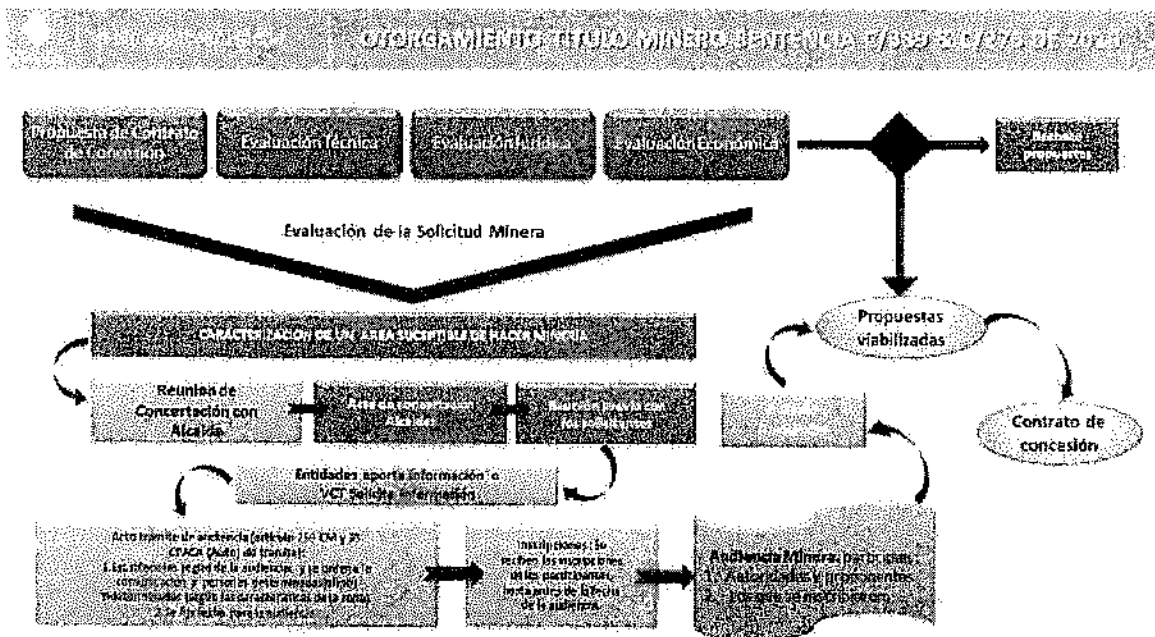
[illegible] OTORGAMIENTO TITULO MINERO SENTENCIA C/389 & C/273 DE 2016

Propuesta de Contrato de Concesión

Evaluación Técnica

Evaluación Jurídica

Evaluación Económica

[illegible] propuestas

Evaluación de la Solicitud Minera

CARACTERIZACIÓN DE UN ÁREA SUCEPTIBLE DE HACER MINERÍA

Reunión de Concertación con Alcalde

Área de concertación Alcaldes

Reunión previa con los solicitantes

Propuestas viabilizadas

Contrato de concesión

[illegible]

Entidades aporta información o VCT Solicita información

Acto trámite de audiencia (artículo 259 CM y 35 CPACA (Auto) de trámite): 1. Las ubicación, lugar de la audiencia, y se ordena la comunicación y personas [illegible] 2. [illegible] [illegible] para la audiencia.

Inscripciones: Se reciben las inscripciones de los participantes, hasta antes de la fecha de la audiencia.

Audiencia Minera, participan: 1. Autoridades y proponentes 2. Los que se inscribieron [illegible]